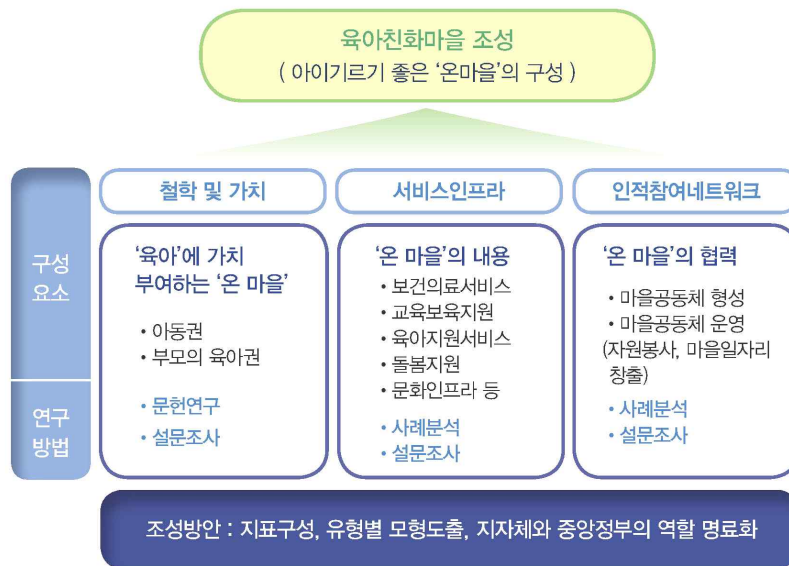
육아친화마을 조성
( 아이기르기 좋은 '온마을'의 구성 )

구성 요소

연구 방법

철학 및 가치

'육아'에 가치 부여하는 '온 마을'

• 아동권
• 부모의 육아권

• 문헌연구
• 설문조사

서비스인프라

'온 마을'의 내용

• 보건의료서비스
• 교육보육지원
• 육아지원서비스
• 돌봄지원
• 문화인프라 등

• 사례분석
• 설문조사

인적참여네트워크

'온 마을'의 협력

• 마을공동체 형성
• 마을공동체 운영 (자원봉사, 마을일자리 창출)

• 사례분석
• 설문조사

조성방안 : 지표구성, 유형별 모형도출, 지자체와 중앙정부의 역할 명료화